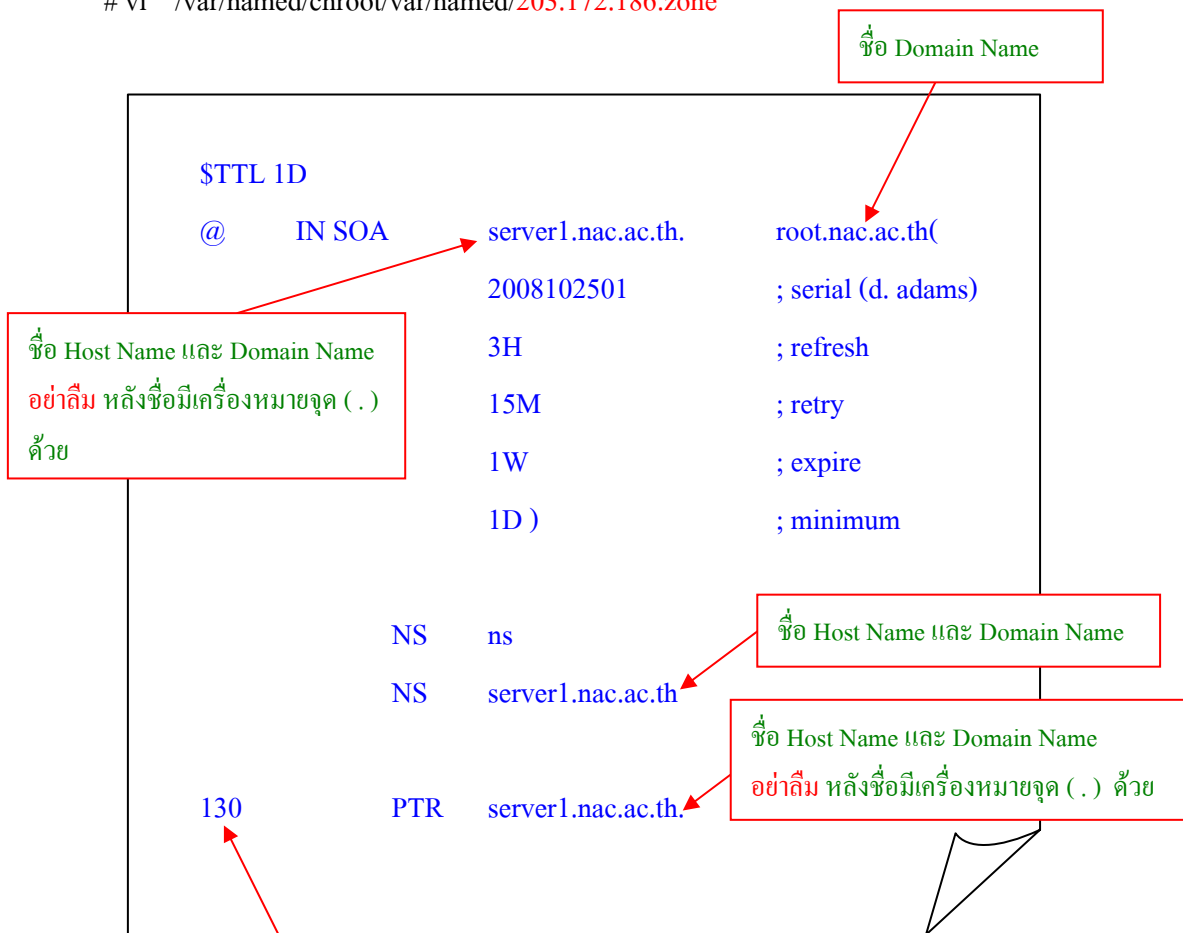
# vi /var/named/chroot/var/named/203.172.186.zone

ชื่อ Domain Name

$TTL 1D

@ IN SOA server1.nac.ac.th. root.nac.ac.th(

2008102501 ; serial (d. adams)

ชื่อ Host Name และ Domain Name อย่าลืม หลังชื่อมีเครื่องหมายจุด ( . ) ด้วย

3H ; refresh

15M ; retry

1W ; expire

1D ) ; minimum

NS ns

ชื่อ Host Name และ Domain Name

NS server1.nac.ac.th

ชื่อ Host Name และ Domain Name อย่าลืม หลังชื่อมีเครื่องหมายจุด ( . ) ด้วย

130 PTR server1.nac.ac.th.